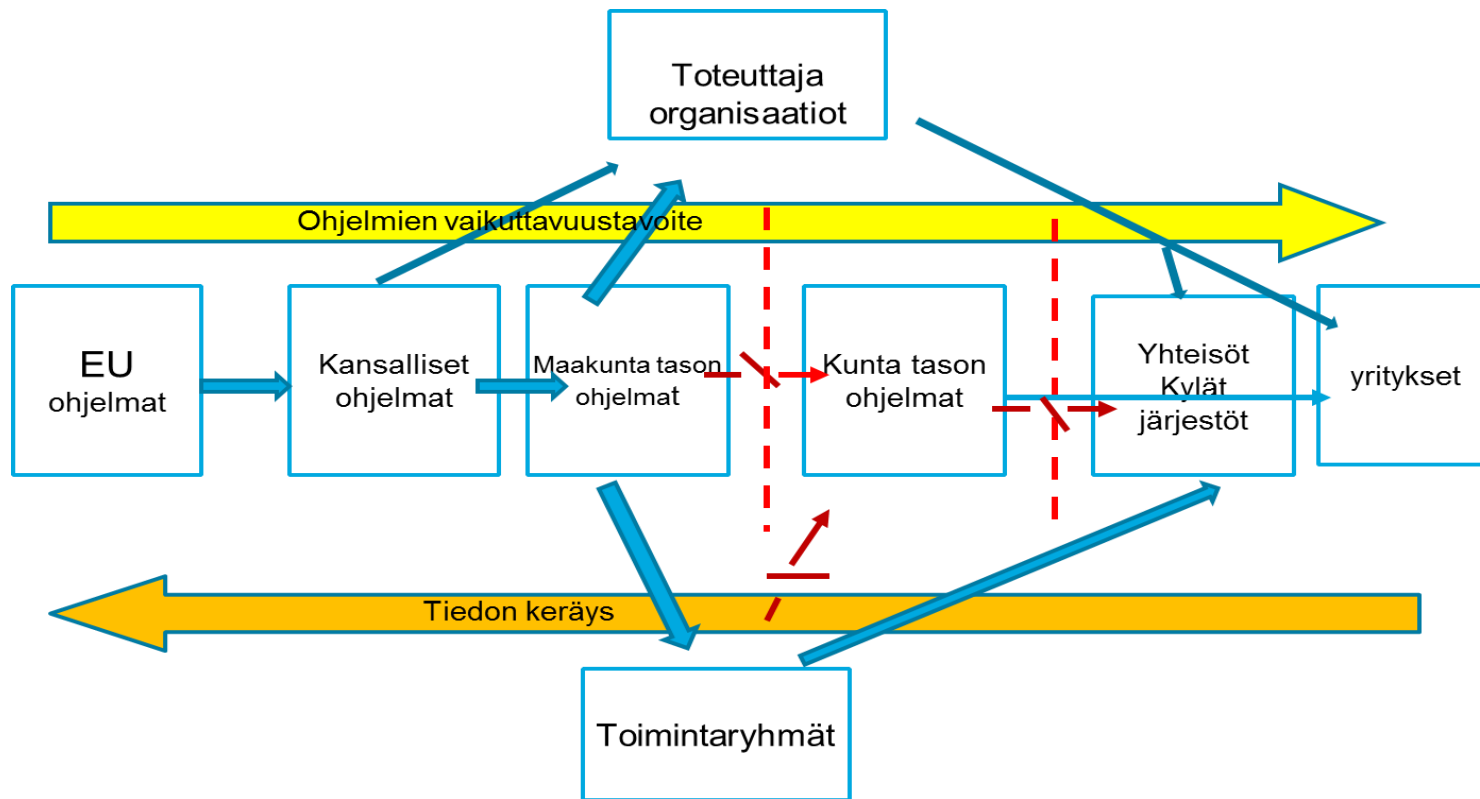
Toteuttaja organisaatiot

Ohjelmien vaikuttavuustavoite

EU ohjelmat

Kansalliset ohjelmat

Maakunta tason ohjelmat

Kunta tason ohjelmat

Yhteisöt Kylät järjestöt

yritykset

Tiedon keräys

Toimintaryhmät